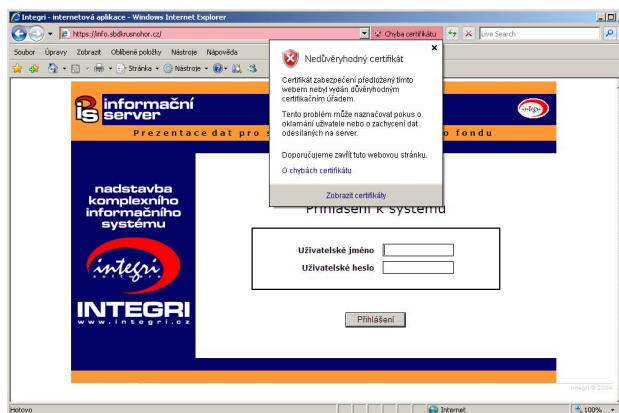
Integri - internetová aplikace - Windows Internet Explorer

https://info.sbdkrusnohor.cz/

Chyba certifikátu

Live Search

Soubor Úpravy Zobrazit Oblíbené položky Nástroje Nápověda

Stránka Nástroje

Nedůvěryhodný certifikát

Certifikát zabezpečení předložený tímto webem nebyl vydán důvěryhodným certifikačním úřadem.

Tento problém může naznačovat pokus o oklamání uživatele nebo o zachycení dat odesílaných na server.

Doporučujeme zavřít tuto webovou stránku.

O chybách certifikátu

Zobrazit certifikáty

informační server

Prezentace dat pro s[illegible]o fondu

integri

nadstavba komplexního informačního systému

integri software

INTEGRI

www.integri.cz

Přihlášení k systému

Uživatelské jméno

Uživatelské heslo

Přihlášení

Integri © 2004

Hotovo

Internet

100%